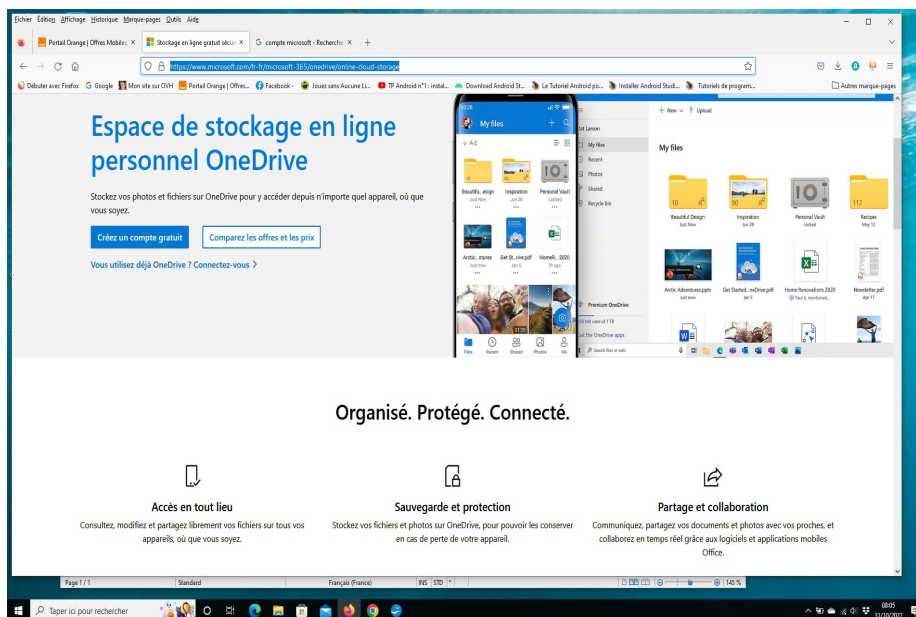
Fichier Édition Affichage Historique Marque-pages Outils Aide

Portail Orange | Offres Mobiles ×
Stockage en ligne gratuit sécur ×
G compte microsoft - Recherche ×
+

https://www.microsoft.com/fr-fr/microsoft-365/onedrive/online-cloud-storage

Débuter avec Firefox
G Google
Mon site sur OVH
Portail Orange | Offres...
Facebook -
Jouez sans Aucune Li...
TP Android n°1 : instal...
Download Android St...
Le Tutoriel Android po...
Installer Android Studi...
Tutoriels de program...
Autres marque-pages

Espace de stockage en ligne personnel OneDrive

Stockez vos photos et fichiers sur OneDrive pour y accéder depuis n'importe quel appareil, où que vous soyez.

Créez un compte gratuit
Comparez les offres et les prix

Vous utilisez déjà OneDrive ? Connectez-vous >

My files
A-Z
Beautiful...esign
Just Now
Inspiration
Jun 28
Personal Vault
Locked
Arctic...ntures
Just now
Get St...rive.pdf
Jan 5
HomeR... 2020
3h ago
Files
Recent
Shared
Photos
Me

+ New
Upload
Kat Larson
My files
Recent
Photos
Shared
Recycle bin
My files
Beautiful Design
Just Now
Inspiration
Jun 28
Personal Vault
Locked
Recipes
May 12
Arctic Adventures.pptx
Just now
Get Started...neDrive.pdf
Jan 5
Home Renovations 2020
Paul K. mentioned...
Newsletter.pdf
Apr 17
Premium OneDrive
Get the OneDrive apps

Organisé. Protégé. Connecté.

Accès en tout lieu
Consultez, modifiez et partagez librement vos fichiers sur tous vos appareils, où que vous soyez.

Sauvegarde et protection
Stockez vos fichiers et photos sur OneDrive, pour pouvoir les conserver en cas de perte de votre appareil.

Partage et collaboration
Communiquez, partagez vos documents et photos avec vos proches, et collaborez en temps réel grâce aux logiciels et applications mobiles Office.

Page 1 / 1
Standard
Français (France)
INS STD
145 %

Taper ici pour rechercher
08:05
31/10/2022